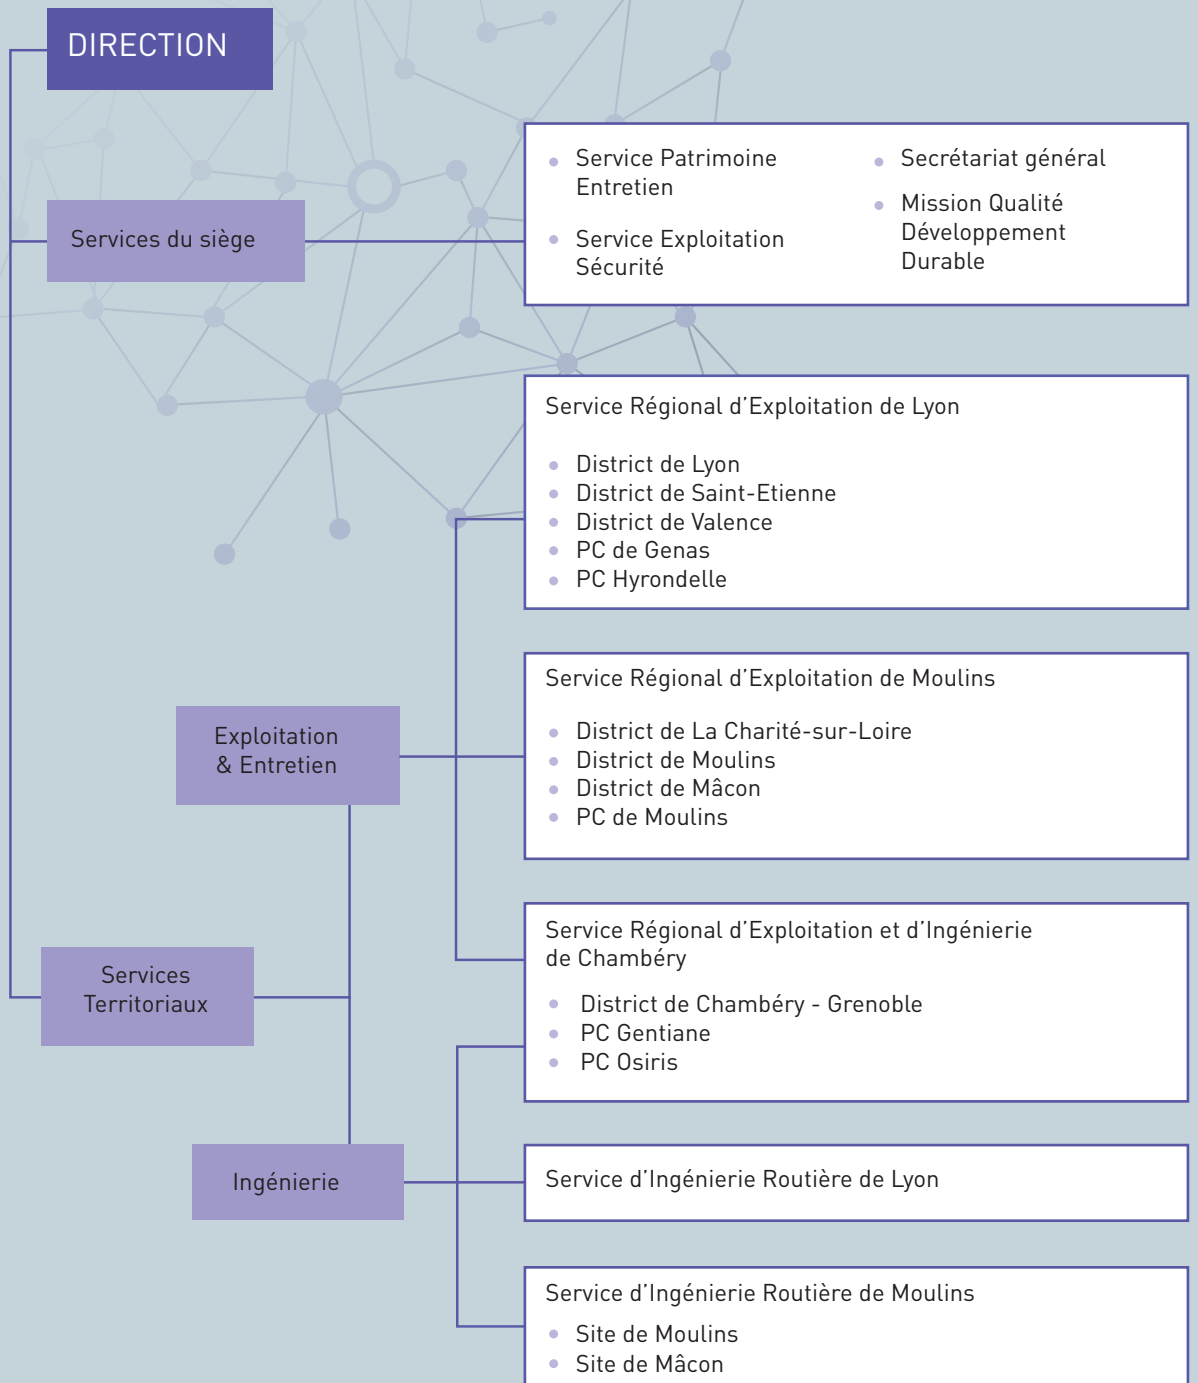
DIRECTION

Services du siège

- Service Patrimoine Entretien
- Service Exploitation Sécurité
- Secrétariat général
- Mission Qualité Développement Durable

Service Régional d'Exploitation de Lyon

- District de Lyon
- District de Saint-Etienne
- District de Valence
- PC de Genas
- PC Hyrondelle

Exploitation & Entretien

Service Régional d'Exploitation de Moulins

- District de La Charité-sur-Loire
- District de Moulins
- District de Mâcon
- PC de Moulins

Services Territoriaux

Service Régional d'Exploitation et d'Ingénierie de Chambéry

- District de Chambéry - Grenoble
- PC Gentiane
- PC Osiris

Ingénierie

Service d'Ingénierie Routière de Lyon

Service d'Ingénierie Routière de Moulins

- Site de Moulins
- Site de Mâcon